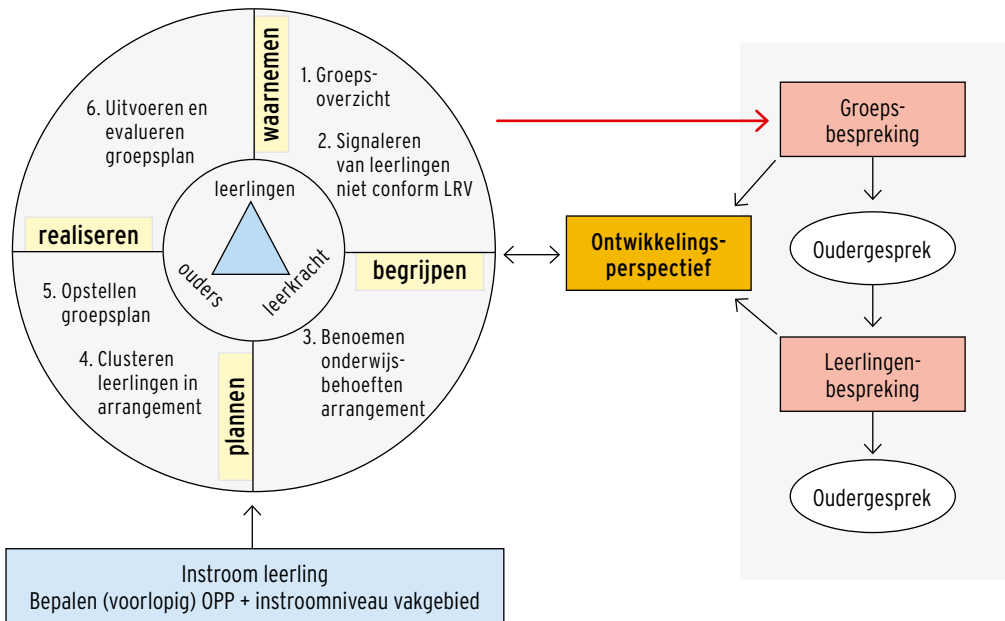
waarnemen

1. Groepsoverzicht

2. Signaleren van leerlingen niet conform LRV

6. Uitvoeren en evalueren groepsplan

leerlingen

realiseren

begrijpen

ouders

leerkracht

5. Opstellen groepsplan

4. Clusteren leerlingen in arrangement

3. Benoemen onderwijsbehoeften arrangement

plannen

Groepsbespreking

Ontwikkelingsperspectief

Oudergesprek

Leerlingenbespreking

Oudergesprek

Instroom leerling
Bepalen (voorlopig) OPP + instroomniveau vakgebied